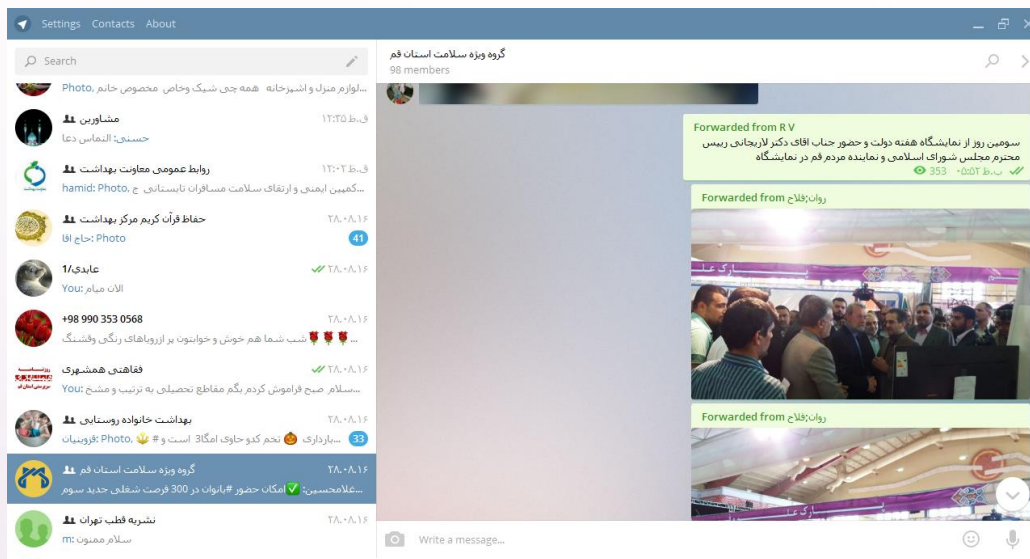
Settings Contacts About

Search

Photo, لوازم منزل و اشپزخانه همه چی شیک وخاص مخصوص خانم...

مشاورین
ق.ظ ۱۲:۲۵
حسنی: التماس دعا

روابط عمومی معاونت بهداشت
ق.ظ ۱۲:۰۲
hamid: Photo, کمپین ایمنی و ارتقای سلامت مسافران تابستانی ج...

حفاظ قرآن کریم مرکز بهداشت
۲۸.۰۸.۱۶
حاج اقا: Photo
41

عابدی/1
۲۸.۰۸.۱۶
You: الان میام

+98 990 353 0568
۲۸.۰۸.۱۶
شب شما هم خوش و خوابتون پر ازرویاهای رنگی وقشنگ...

فقاهتی همشهری
۲۸.۰۸.۱۶
You: سلام. صبح فراموش کردم بگم مقاطع تحصیلی به ترتیب و مشخ...

بهداشت خانواده روستایی
۲۸.۰۸.۱۶
قزوینیان: Photo, است و # بارداری نحم کدو حاوی امگا3...
33

گروه ویژه سلامت استان قم
۲۸.۰۸.۱۶
غلامحسین: امکان حضور #بانوان در 300 فرصت شغلی جدید سوم...

نشریه قطب تهران
۲۸.۰۸.۱۶
m: سلام ممنون

گروه ویژه سلامت استان قم
98 members

Forwarded from R V
سومین روز از نمایشگاه هفته دولت و حضور جناب اقای دکتر لاریجانی رییس محترم مجلس شورای اسلامی و نماینده مردم قم در نمایشگاه
353 ب.ظ ۰۵:۵۲

Forwarded from روان:فلاح

Forwarded from روان:فلاح

Write a message...